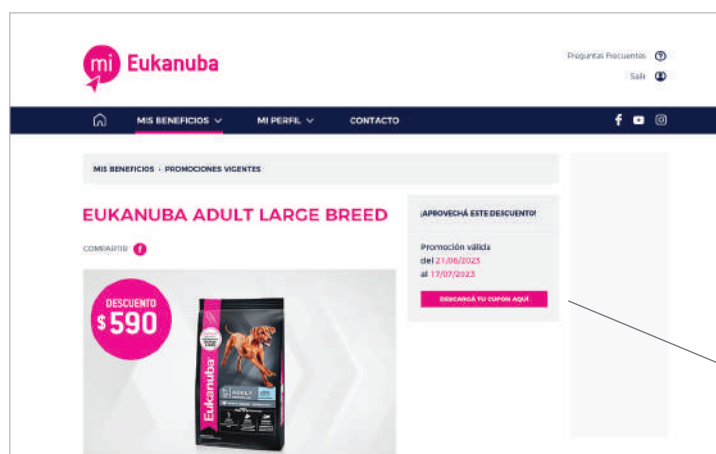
mi Eukanuba

Preguntas Frecuentes
Salir

MIS BENEFICIOS MI PERFIL CONTACTO

MIS BENEFICIOS › PROMOCIONES VIGENTES

EUKANUBA ADULT LARGE BREED

COMPARTIR

DESCUENTO
$590

Eukanuba
ADULT

¡APROVECHÁ ESTE DESCUENTO!

Promoción válida del 21/06/2023 al 17/07/2023

DESCARGÁ TU CUPÓN AQUÍ